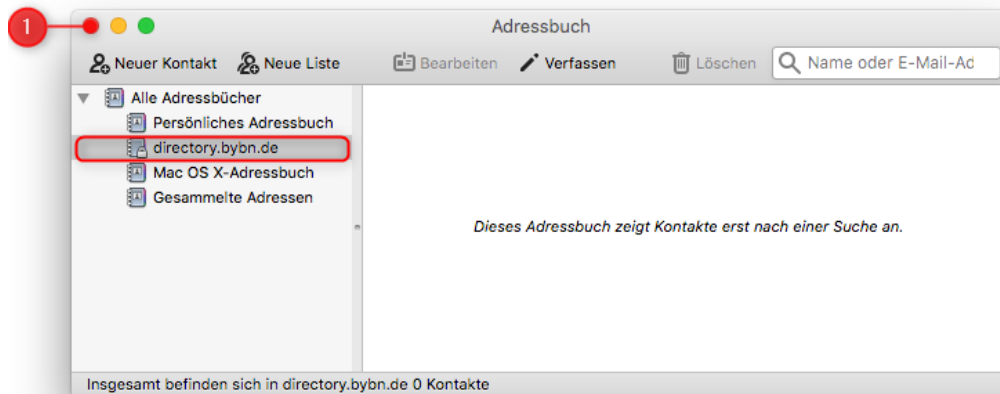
1

Adressbuch

Neuer Kontakt Neue Liste Bearbeiten Verfassen Löschen Name oder E-Mail-Ad

Alle Adressbücher
Persönliches Adressbuch
directory.bybn.de
Mac OS X-Adressbuch
Gesammelte Adressen

Dieses Adressbuch zeigt Kontakte erst nach einer Suche an.

Insgesamt befinden sich in directory.bybn.de 0 Kontakte